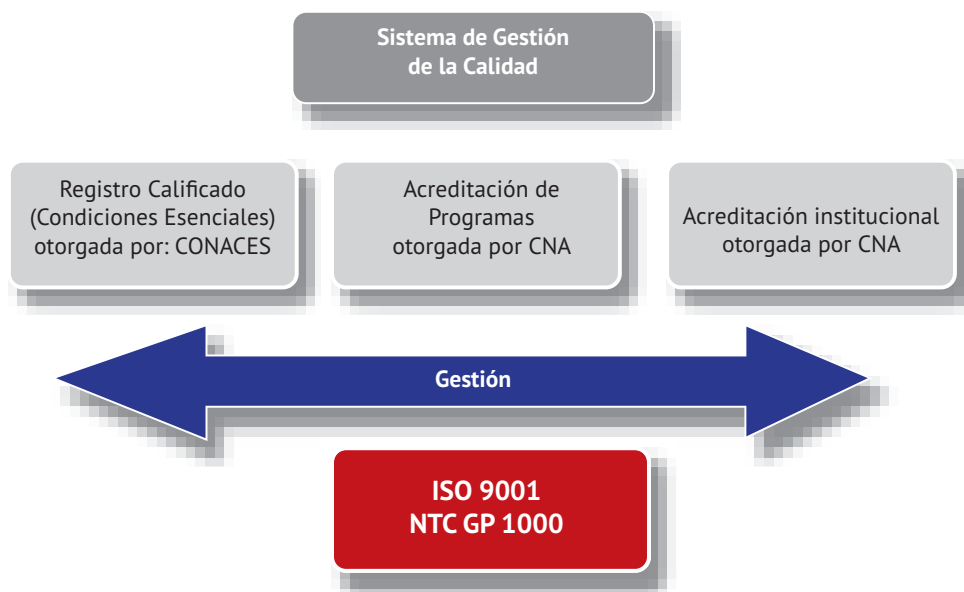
Sistema de Gestión de la Calidad

Registro Calificado (Condiciones Esenciales) otorgada por: CONACES

Acreditación de Programas otorgada por CNA

Acreditación institucional otorgada por CNA

Gestión

ISO 9001
NTC GP 1000